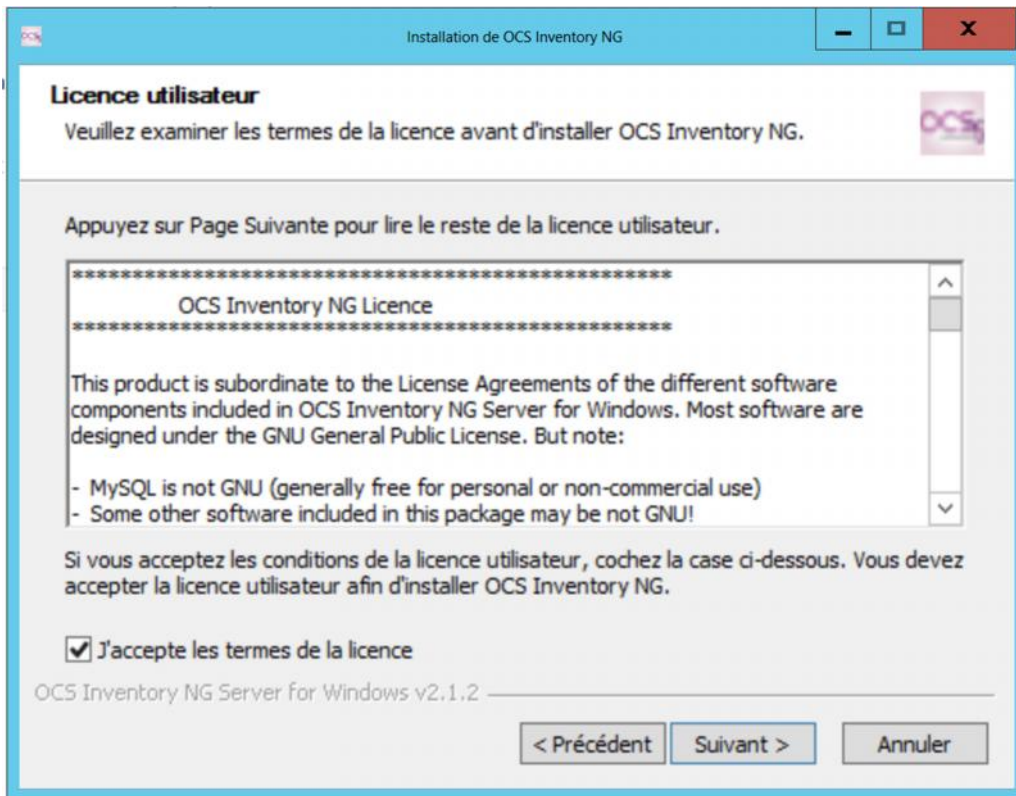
Installation de OCS Inventory NG

Licence utilisateur

Veuillez examiner les termes de la licence avant d'installer OCS Inventory NG.

OCS

Appuyez sur Page Suivante pour lire le reste de la licence utilisateur.

**************************************************

OCS Inventory NG Licence

**************************************************

This product is subordinate to the License Agreements of the different software components included in OCS Inventory NG Server for Windows. Most software are designed under the GNU General Public License. But note:

- MySQL is not GNU (generally free for personal or non-commercial use)
- Some other software included in this package may be not GNU!

Si vous acceptez les conditions de la licence utilisateur, cochez la case ci-dessous. Vous devez accepter la licence utilisateur afin d'installer OCS Inventory NG.

J'accepte les termes de la licence

OCS Inventory NG Server for Windows v2.1.2

< Précédent | Suivant > | Annuler